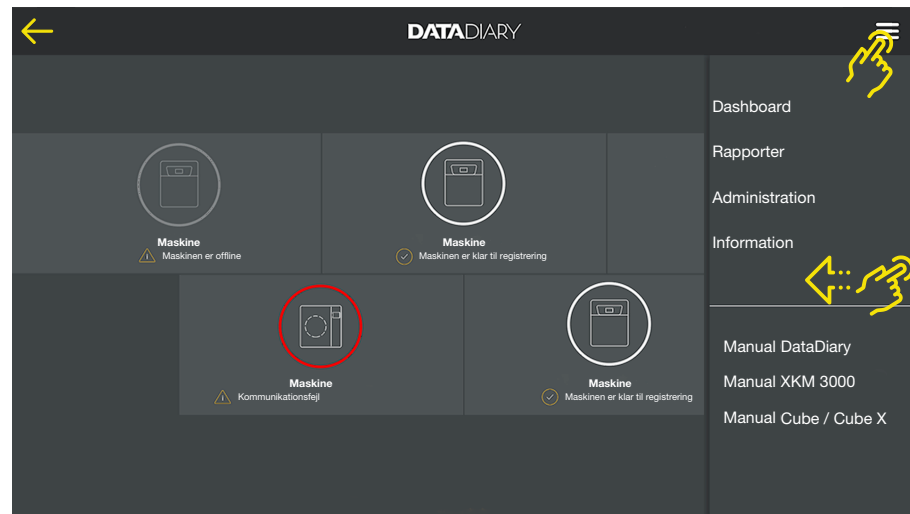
DATADIARY

Maskine
Maskinen er offline

Maskine
Maskinen er klar til registrering

Maskine
Kommunikationsfejl

Maskine
Maskinen er klar til registrering

Dashboard

Rapporter

Administration

Information

Manual DataDiary

Manual XKM 3000

Manual Cube / Cube X